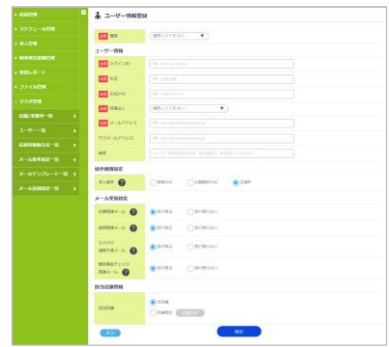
ユーザー情報登録

必須 種別 選択してください ▼

ユーザー情報

必須 ログインID
必須 氏名
必須 氏名カナ
必須 所属店舗 選択してください ▼
必須 メールアドレス
サブメールアドレス
備考

操作権限設定

求人操作 ? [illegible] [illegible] 全操作

メール受信設定

応募受付メール ? 受け取る 受け取らない
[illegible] ? 受け取る 受け取らない
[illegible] ? 受け取る 受け取らない
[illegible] ? 受け取る 受け取らない

担当店舗情報

担当店舗 全店舗 店舗指定 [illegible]

戻る 確認

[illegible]
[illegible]
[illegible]
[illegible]
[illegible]
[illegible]
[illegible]
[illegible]
ユーザー一覧
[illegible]
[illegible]
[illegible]
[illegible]